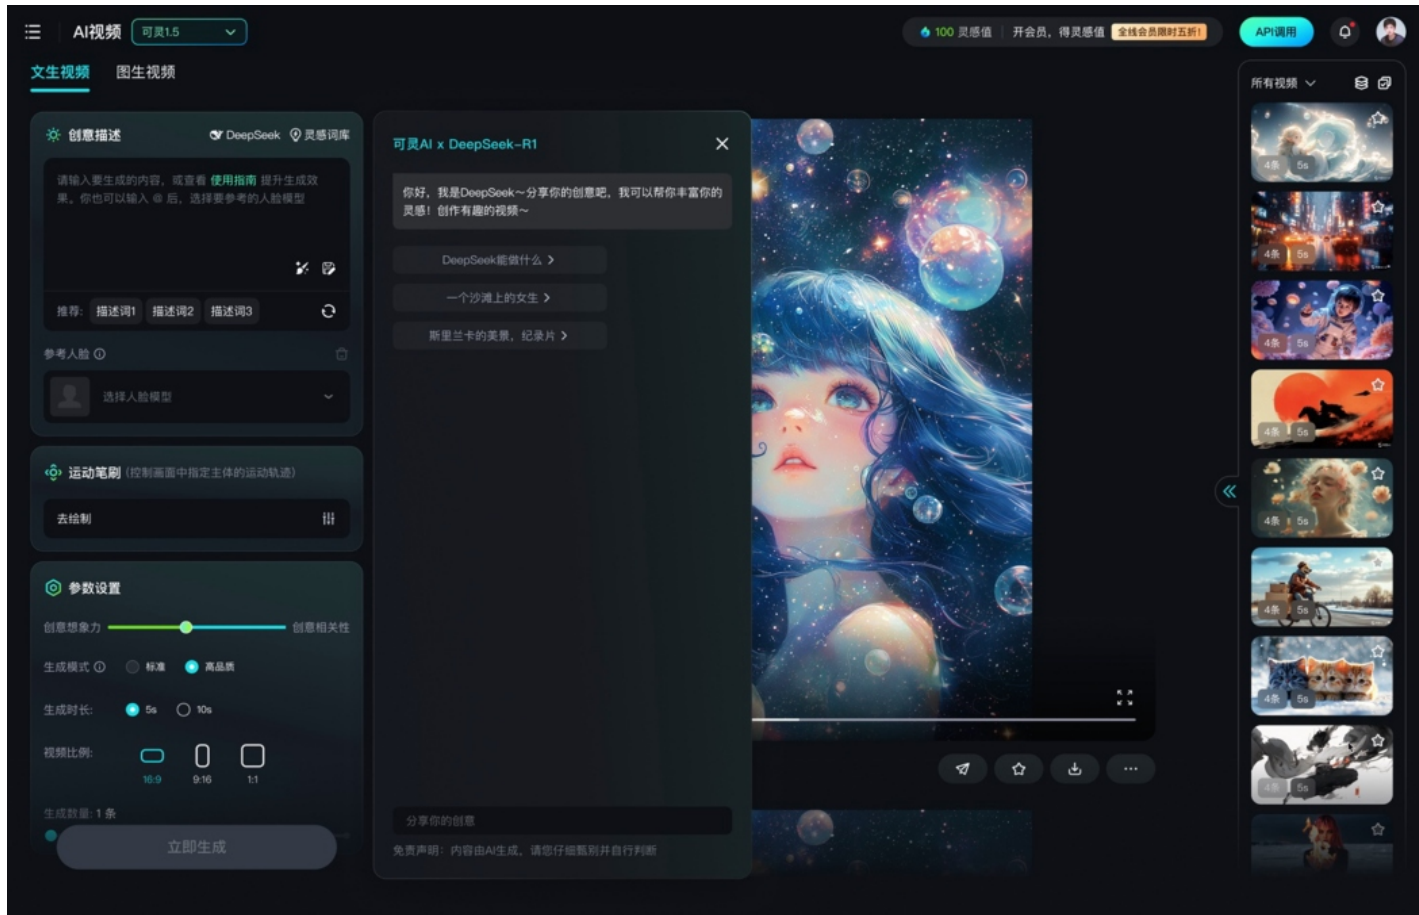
AI视频 可灵1.5

100 灵感值 | 开会员，得灵感值 全线会员限时五折！

API调用

文生视频 图生视频

创意描述 DeepSeek 灵感词库

请输入要生成的内容，或查看 使用指南 提升生成效果。你也可以输入 @ 后，选择要参考的人脸模型

推荐: 描述词1 描述词2 描述词3

参考人脸

选择人脸模型

运动笔刷 (控制画面中指定主体的运动轨迹)

去绘制

参数设置

创意想象力 创意相关性

生成模式 标准 高品质

生成时长: 5s 10s

视频比例: 16:9 9:16 1:1

生成数量: 1 条

立即生成

可灵AI x DeepSeek-R1

你好，我是DeepSeek～分享你的创意吧，我可以帮你丰富你的灵感！创作有趣的视频～

DeepSeek能做什么 >

一个沙滩上的女生 >

斯里兰卡的美景，纪录片 >

分享你的创意

免责声明：内容由AI生成，请您仔细甄别并自行判断

所有视频

4条 5s
4条 5s
4条 5s
4条 5s
4条 5s
4条 5s
4条 5s
4条 5s